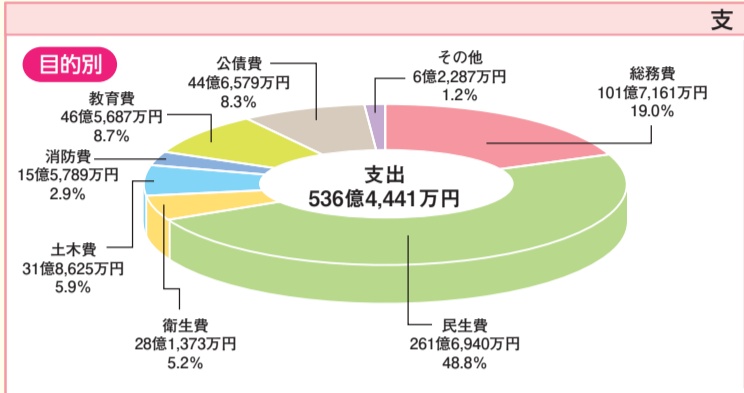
支

目的別

公債費
44億6,579万円
8.3%

その他
6億2,287万円
1.2%

総務費
101億7,161万円
19.0%

教育費
46億5,687万円
8.7%

消防費
15億5,789万円
2.9%

支出
536億4,441万円

土木費
31億8,625万円
5.9%

衛生費
28億1,373万円
5.2%

民生費
261億6,940万円
48.8%